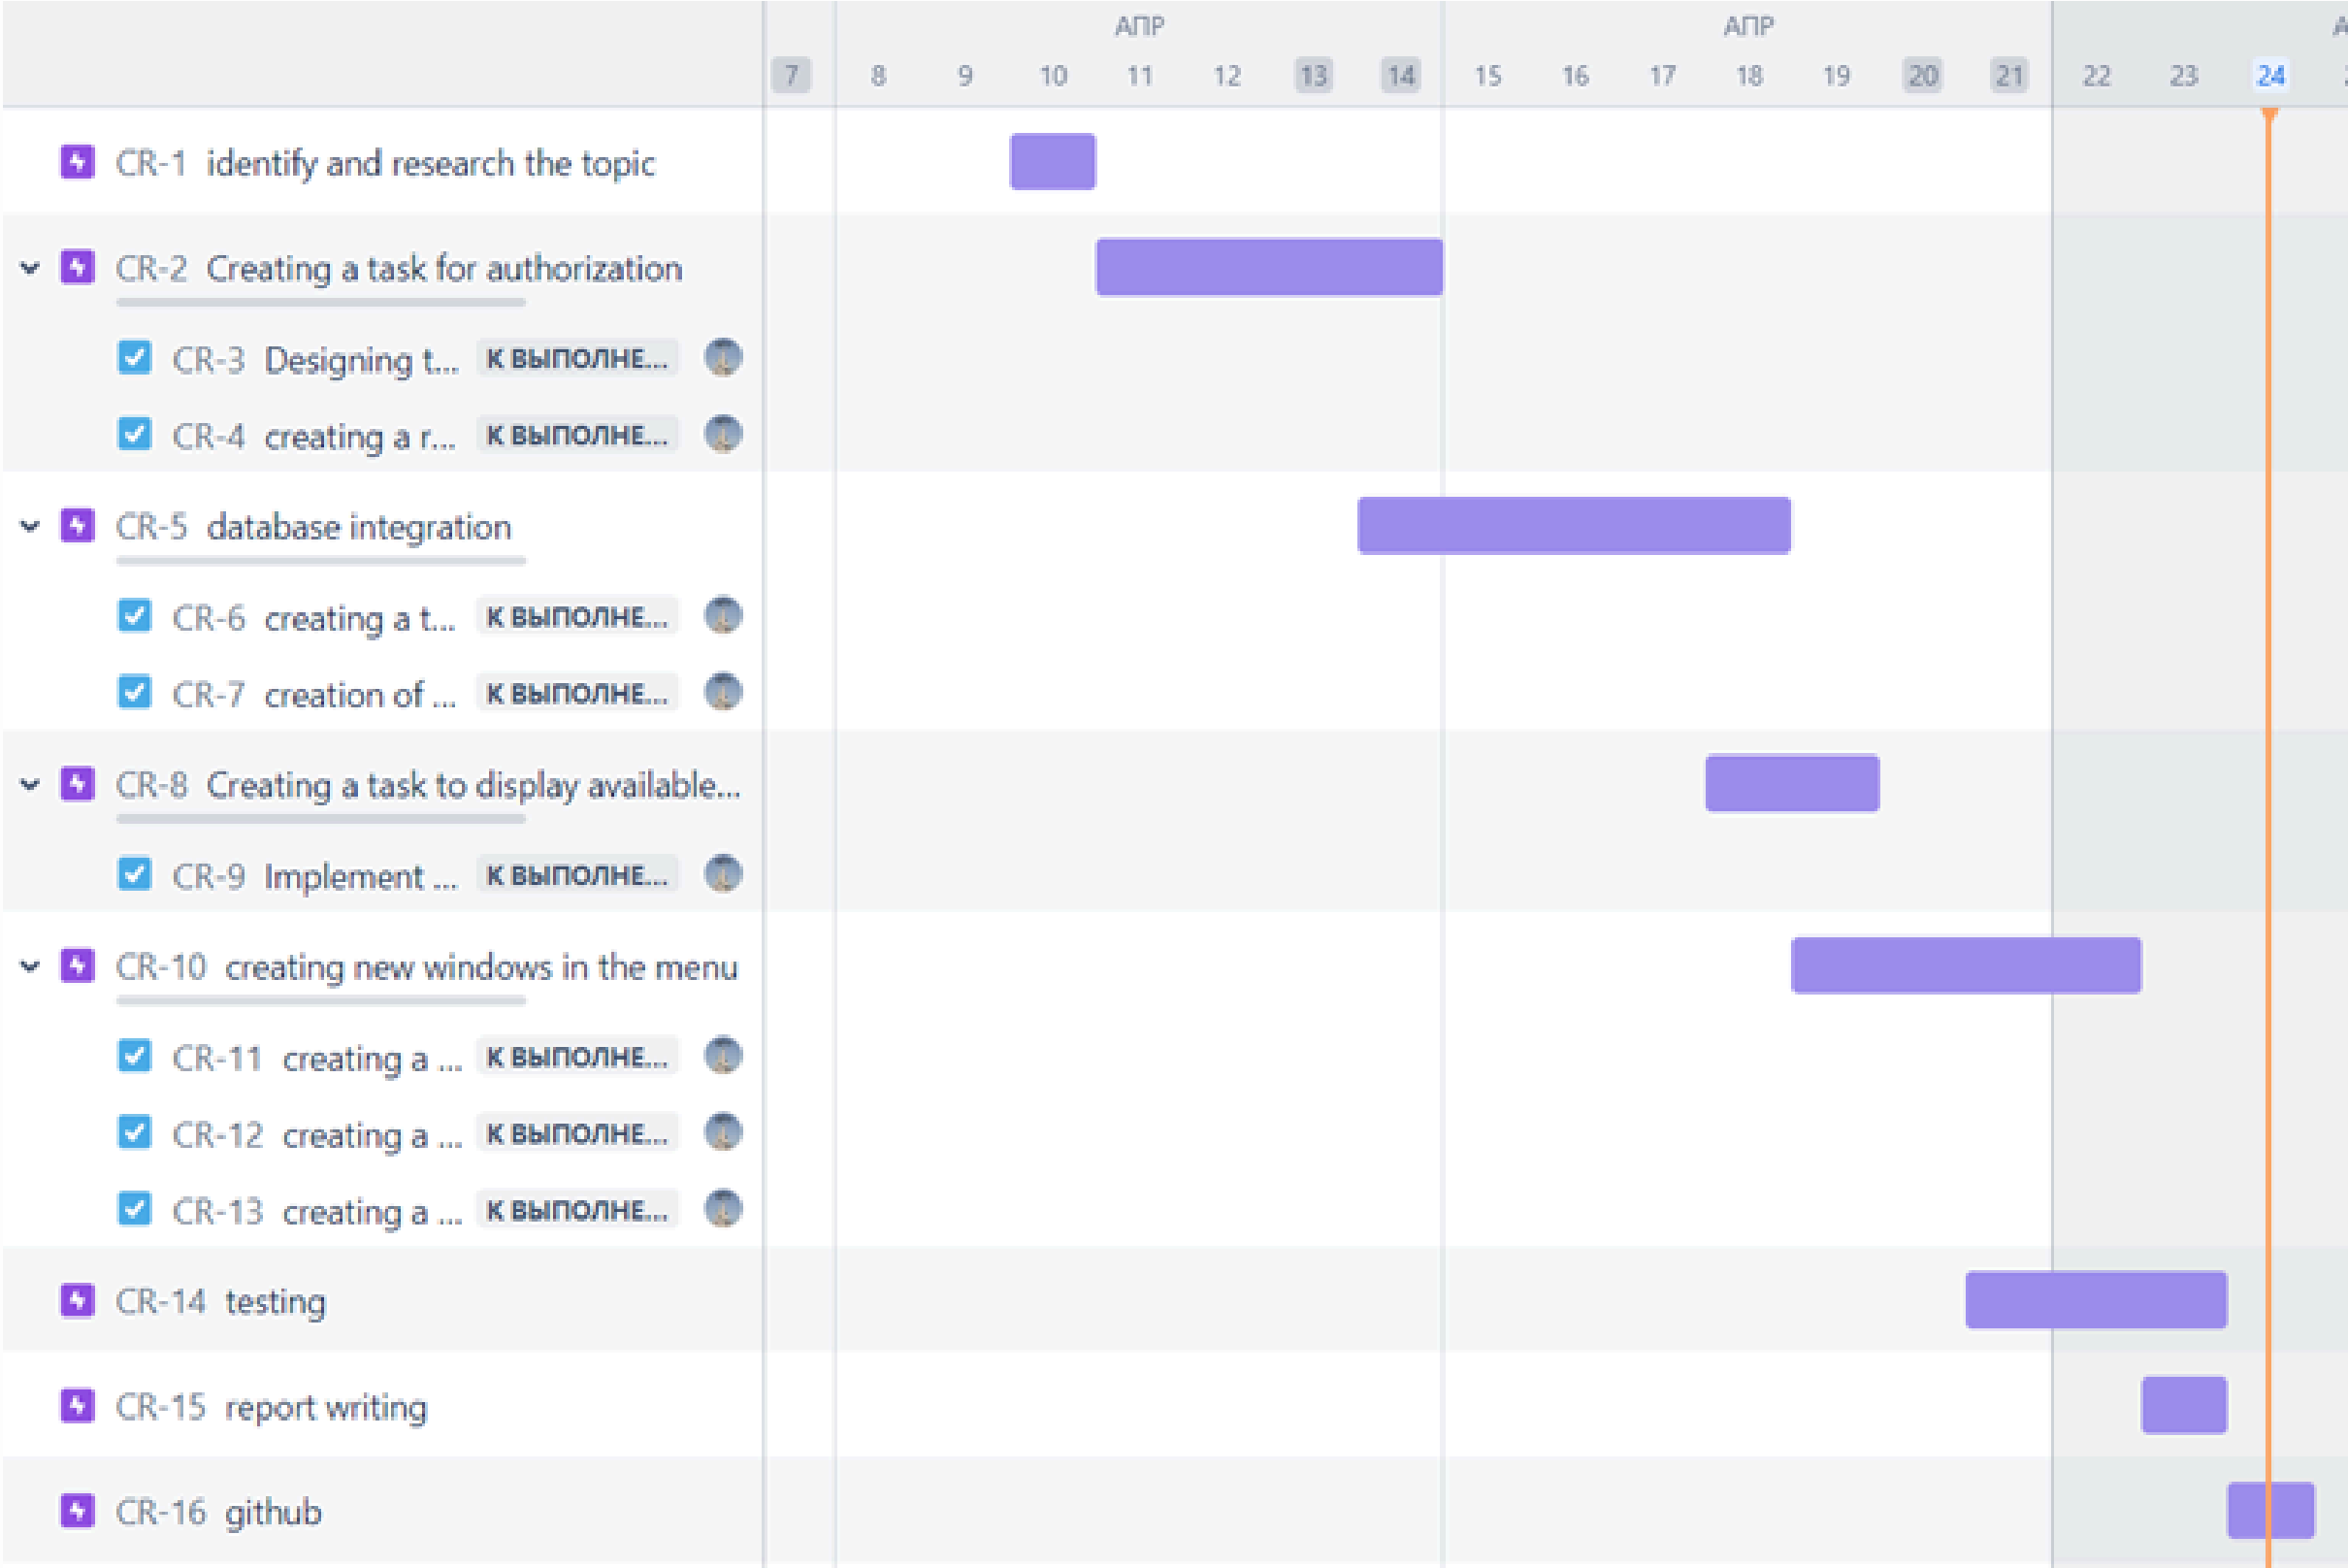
АПР АПР

7 8 9 10 11 12 13 14 15 16 17 18 19 20 21 22 23 24

CR-1 identify and research the topic

CR-2 Creating a task for authorization

CR-3 Designing t... К ВЫПОЛНЕ...

CR-4 creating a r... К ВЫПОЛНЕ...

CR-5 database integration

CR-6 creating a t... К ВЫПОЛНЕ...

CR-7 creation of ... К ВЫПОЛНЕ...

CR-8 Creating a task to display available...

CR-9 Implement ... К ВЫПОЛНЕ...

CR-10 creating new windows in the menu

CR-11 creating a ... К ВЫПОЛНЕ...

CR-12 creating a ... К ВЫПОЛНЕ...

CR-13 creating a ... К ВЫПОЛНЕ...

CR-14 testing

CR-15 report writing

CR-16 github